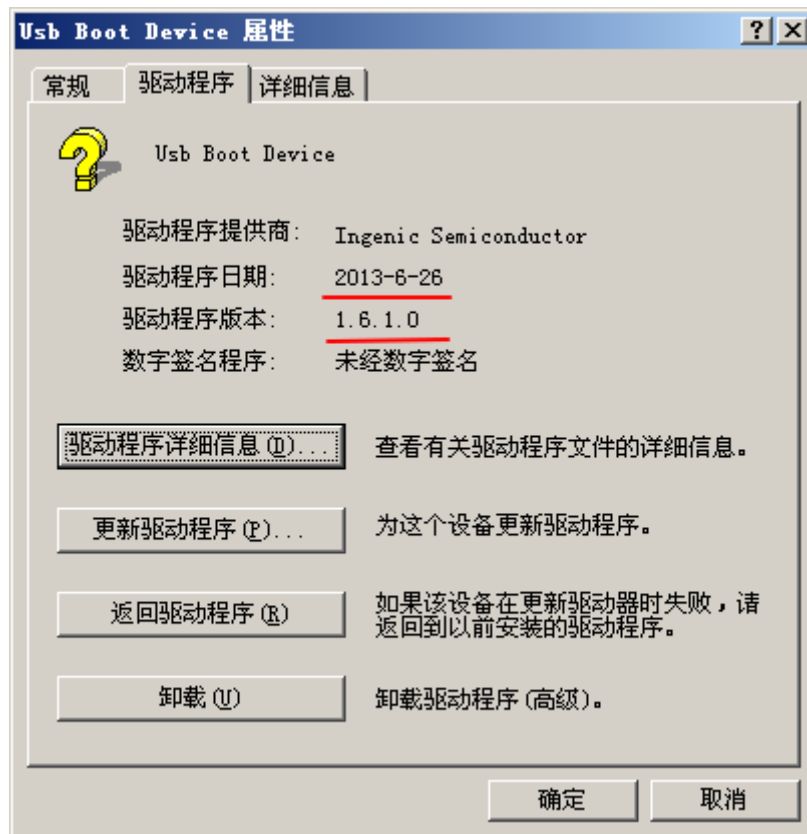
Usb Boot Device 属性

? X

常规 驱动程序 详细信息

Usb Boot Device

驱动程序提供商: Ingenic Semiconductor

驱动程序日期: 2013-6-26

驱动程序版本: 1.6.1.0

数字签名程序: 未经数字签名

驱动程序详细信息(D)... 查看有关驱动程序文件的详细信息。

更新驱动程序(P)... 为这个设备更新驱动程序。

返回驱动程序(R) 如果该设备在更新驱动器时失败,请返回到以前安装的驱动程序。

卸载(U) 卸载驱动程序(高级)。

确定 取消